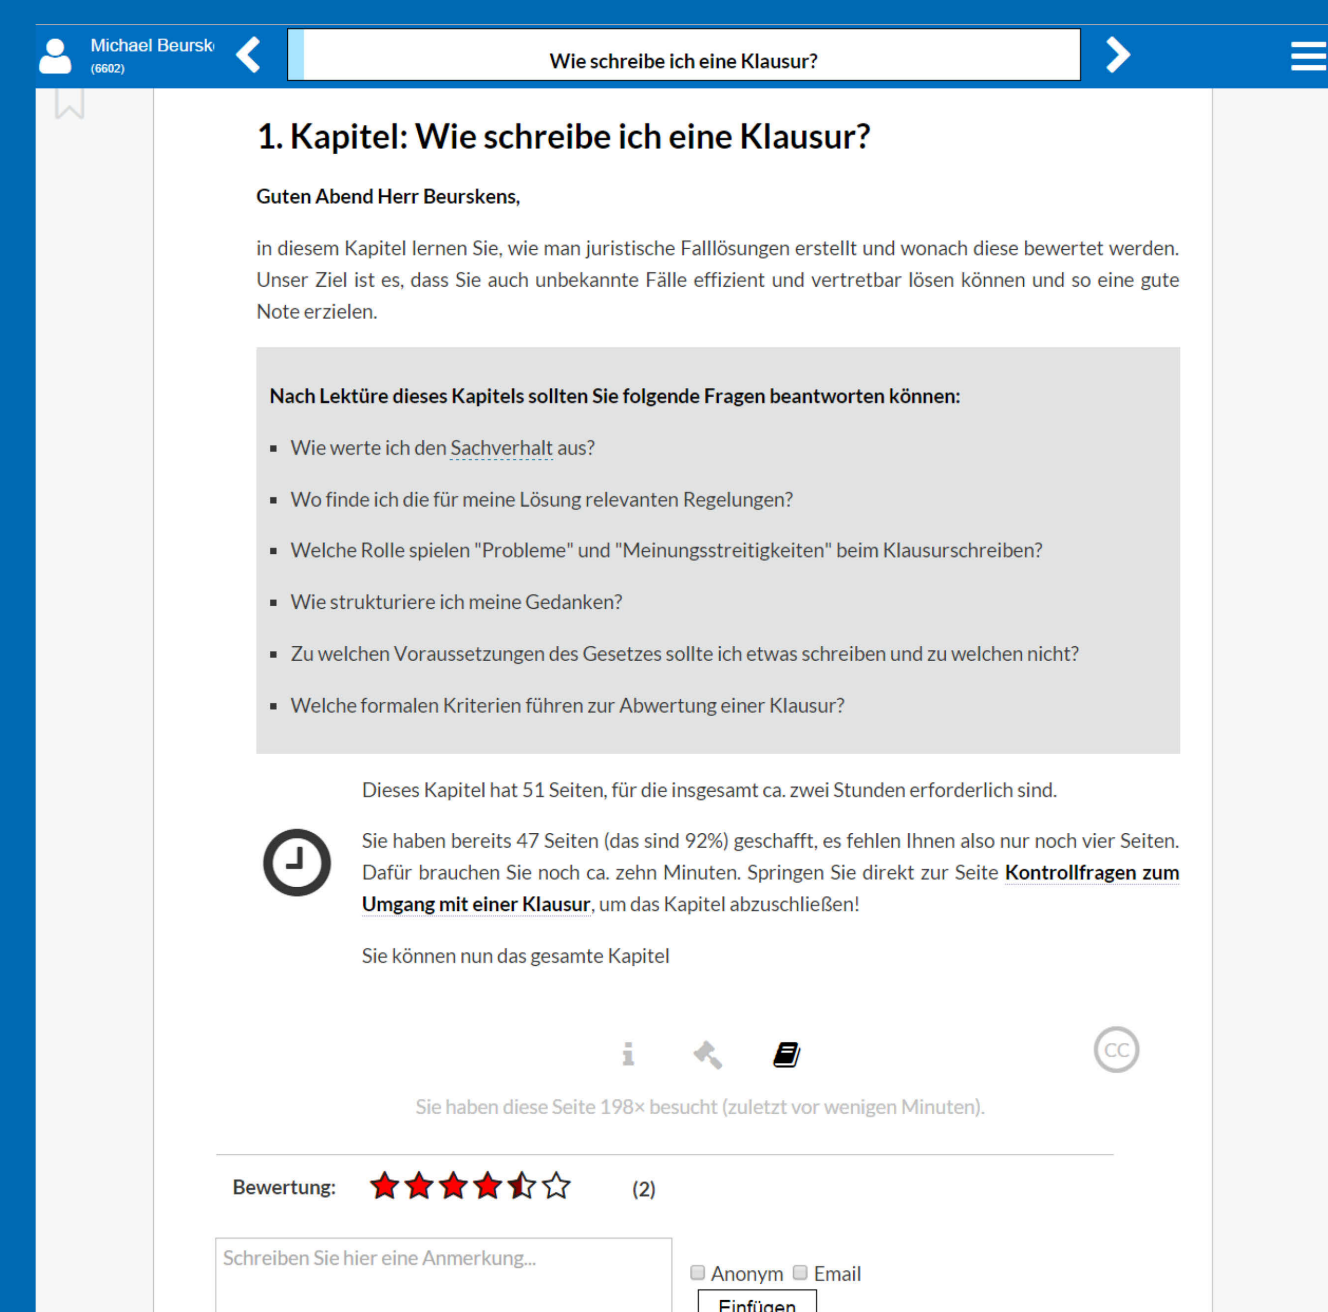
Michael Beursk
(6602)

Wie schreibe ich eine Klausur?

1. Kapitel: Wie schreibe ich eine Klausur?

Guten Abend Herr Beurskens,

in diesem Kapitel lernen Sie, wie man juristische Falllösungen erstellt und wonach diese bewertet werden. Unser Ziel ist es, dass Sie auch unbekannte Fälle effizient und vertretbar lösen können und so eine gute Note erzielen.

Nach Lektüre dieses Kapitels sollten Sie folgende Fragen beantworten können:

- Wie werte ich den Sachverhalt aus?
- Wo finde ich die für meine Lösung relevanten Regelungen?
- Welche Rolle spielen "Probleme" und "Meinungsstreitigkeiten" beim Klausurschreiben?
- Wie strukturiere ich meine Gedanken?
- Zu welchen Voraussetzungen des Gesetzes sollte ich etwas schreiben und zu welchen nicht?
- Welche formalen Kriterien führen zur Abwertung einer Klausur?

Dieses Kapitel hat 51 Seiten, für die insgesamt ca. zwei Stunden erforderlich sind.

Sie haben bereits 47 Seiten (das sind 92%) geschafft, es fehlen Ihnen also nur noch vier Seiten. Dafür brauchen Sie noch ca. zehn Minuten. Springen Sie direkt zur Seite Kontrollfragen zum Umgang mit einer Klausur, um das Kapitel abzuschließen!

Sie können nun das gesamte Kapitel

CC

Sie haben diese Seite 198× besucht (zuletzt vor wenigen Minuten).

Bewertung: (2)

Schreiben Sie hier eine Anmerkung...

Anonym Email

Einfügen